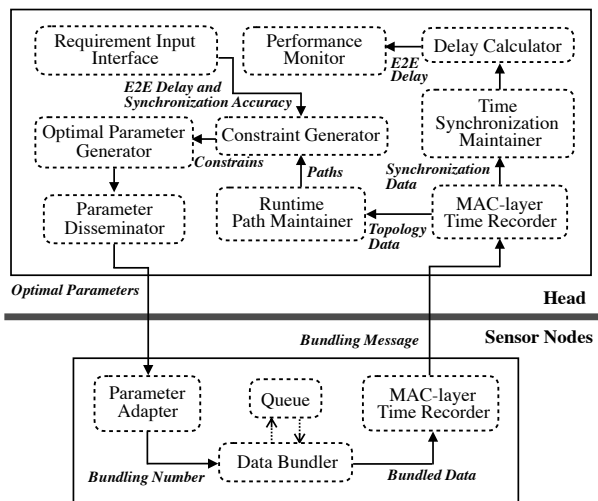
Requirement Input Interface

Performance Monitor

Delay Calculator

E2E Delay

E2E Delay and Synchronization Accuracy

Time Synchronization Maintainer

Optimal Parameter Generator

Constraint Generator

Constrains

Paths

Synchronization Data

Parameter Disseminator

Runtime Path Maintainer

MAC-layer Time Recorder

Topology Data

Optimal Parameters

Head

Sensor Nodes

Bundling Message

Parameter Adapter

Queue

MAC-layer Time Recorder

Data Bundler

Bundling Number

Bundled Data